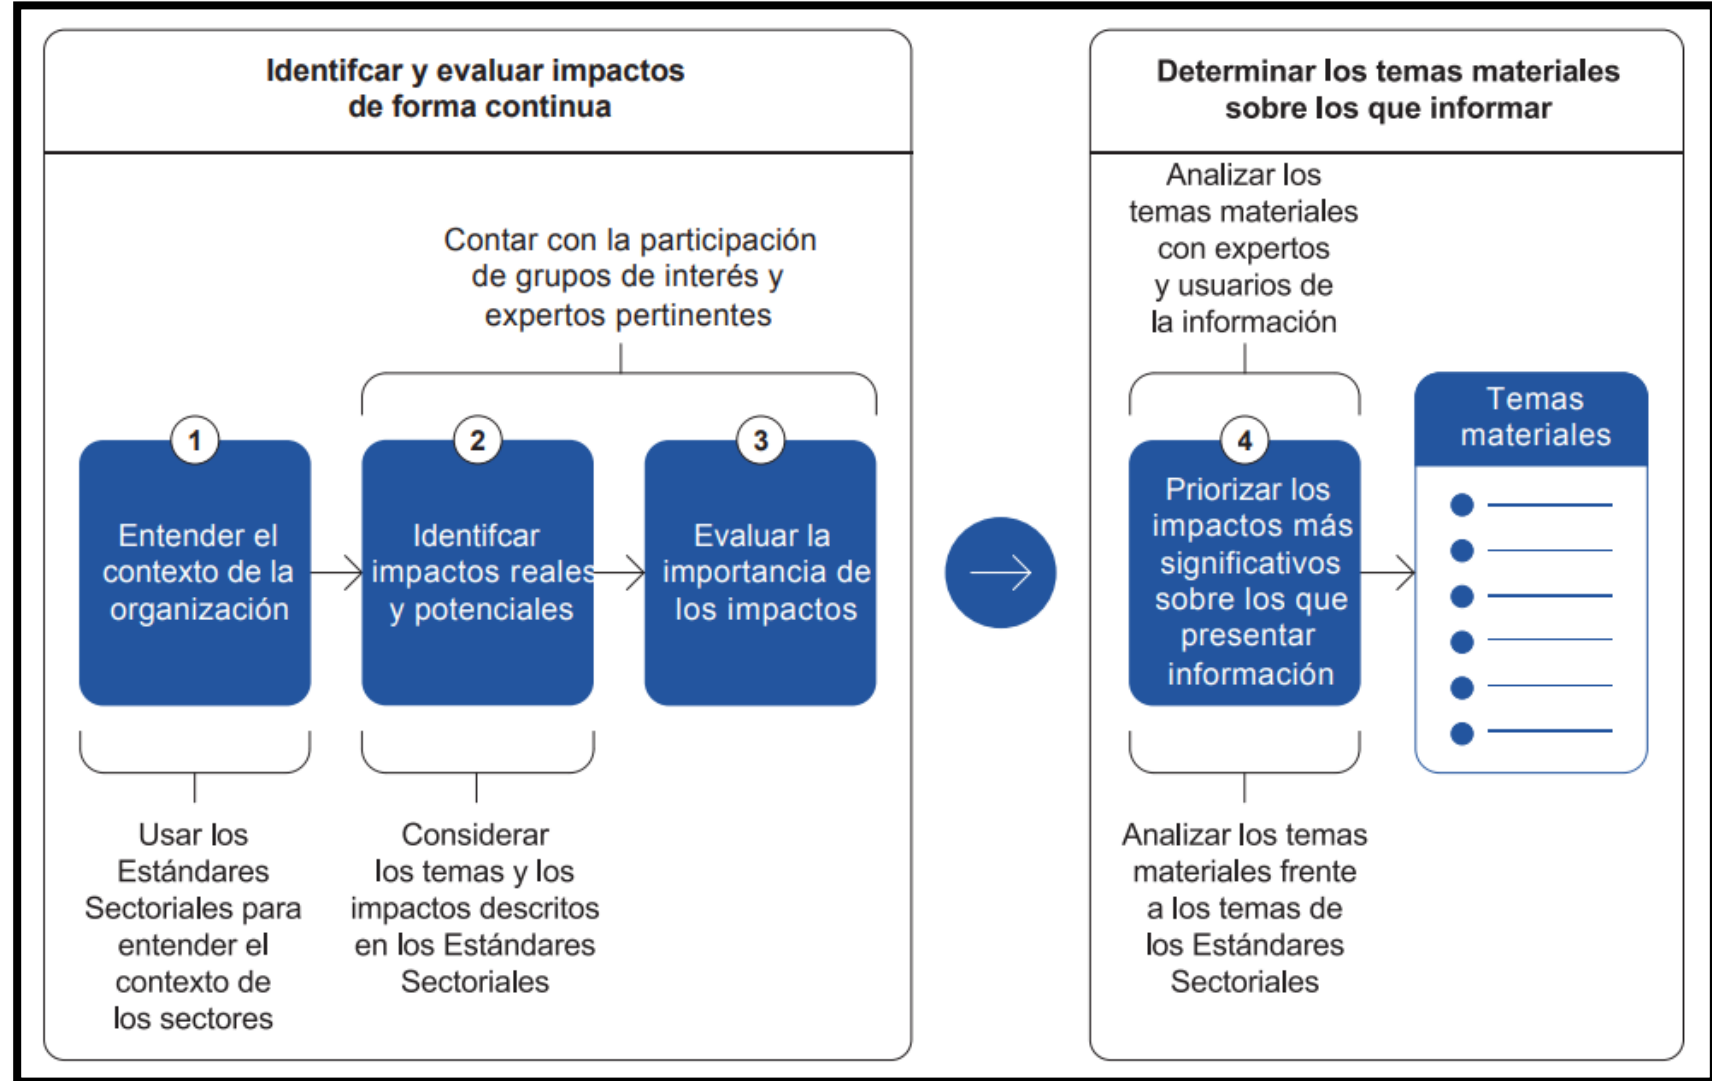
Identifcar y evaluar impactos de forma continua

Contar con la participación de grupos de interés y expertos pertinentes

1
Entender el contexto de la organización

2
Identifcar impactos reales y potenciales

3
Evaluar la importancia de los impactos

Usar los Estándares Sectoriales para entender el contexto de los sectores

Considerar los temas y los impactos descritos en los Estándares Sectoriales

Determinar los temas materiales sobre los que informar

Analizar los temas materiales con expertos y usuarios de la información

4
Priorizar los impactos más significativos sobre los que presentar información

Temas materiales

Analizar los temas materiales frente a los temas de los Estándares Sectoriales